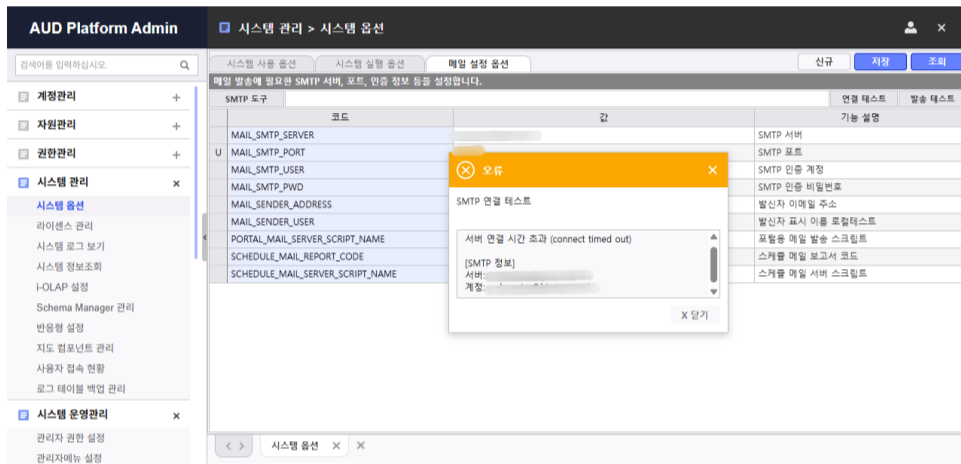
AUD Platform Admin

시스템 관리 > 시스템 옵션

검색어를 입력하십시오.

계정관리 +
자원관리 +
권한관리 +
시스템 관리 ×
시스템 옵션
라이센스 관리
시스템 로그 보기
시스템 정보조회
i-OLAP 설정
Schema Manager 관리
반응형 설정
지도 컴포넌트 관리
사용자 접속 현황
로그 테이블 백업 관리
시스템 운영관리 ×
관리자 권한 설정
관리자메뉴 설정

시스템 사용 옵션 | 시스템 실행 옵션 | 메일 설정 옵션

신규 | 저장 | 조회

메일 발송에 필요한 SMTP 서버, 포트, 인증 정보 등을 설정합니다.

SMTP 도구 | 연결 테스트 | 발송 테스트

| | 코드 | 값 | 기능 설명 |
|---|---|---|---|
| | MAIL_SMTP_SERVER | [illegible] | SMTP 서버 |
| U | MAIL_SMTP_PORT | | SMTP 포트 |
| | MAIL_SMTP_USER | | SMTP 인증 계정 |
| | MAIL_SMTP_PWD | | SMTP 인증 비밀번호 |
| | MAIL_SENDER_ADDRESS | | 발신자 이메일 주소 |
| | MAIL_SENDER_USER | | 발신자 표시 이름 로컬테스트 |
| | PORTAL_MAIL_SERVER_SCRIPT_NAME | | 포탈용 메일 발송 스크립트 |
| | SCHEDULE_MAIL_REPORT_CODE | | 스케쥴 메일 보고서 코드 |
| | SCHEDULE_MAIL_SERVER_SCRIPT_NAME | | 스케쥴 메일 서버 스크립트 |

오류 ×

SMTP 연결 테스트

서버 연결 시간 초과 (connect timed out)

[SMTP 정보]
서버: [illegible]
계정: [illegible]

X 닫기

< > | 시스템 옵션 × ×